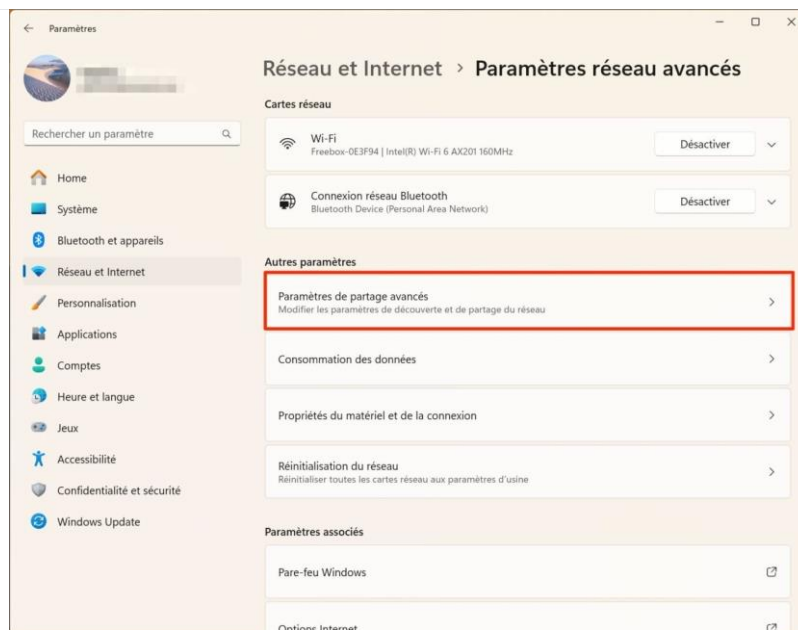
Paramètres

Rechercher un paramètre

Home
Système
Bluetooth et appareils
Réseau et Internet
Personnalisation
Applications
Comptes
Heure et langue
Jeux
Accessibilité
Confidentialité et sécurité
Windows Update

Réseau et Internet > Paramètres réseau avancés

Cartes réseau

Wi-Fi
Freebox-0E3F94 | Intel(R) Wi-Fi 6 AX201 160MHz
Désactiver

Connexion réseau Bluetooth
Bluetooth Device (Personal Area Network)
Désactiver

Autres paramètres

Paramètres de partage avancés
Modifier les paramètres de découverte et de partage du réseau

Consommation des données

Propriétés du matériel et de la connexion

Réinitialisation du réseau
Réinitialiser toutes les cartes réseau aux paramètres d'usine

Paramètres associés

Pare-feu Windows

Options Internet